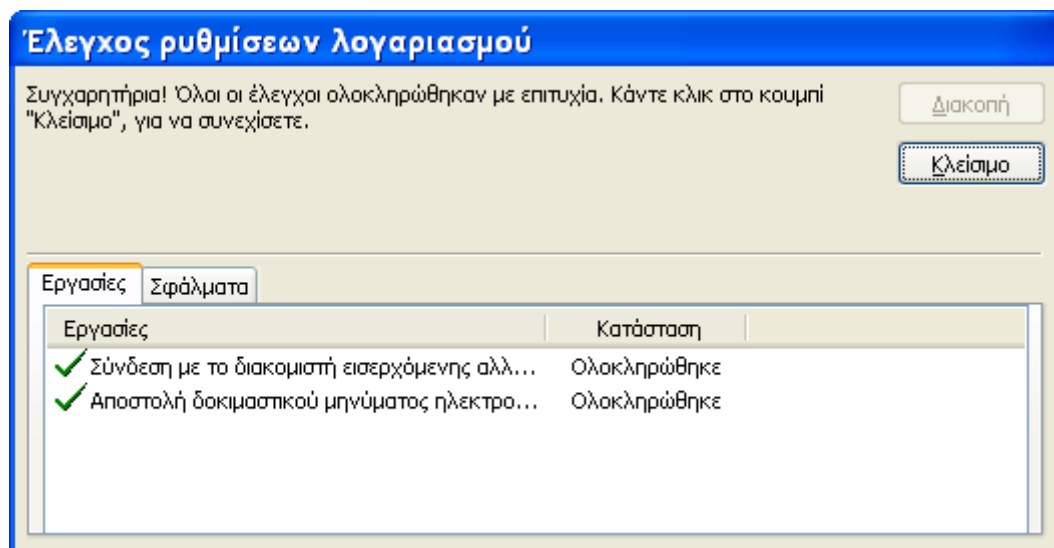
Έλεγχος ρυθμίσεων λογαριασμού

Συγχαρητήρια! Όλοι οι έλεγχοι ολοκληρώθηκαν με επιτυχία. Κάντε κλικ στο κουμπί "Κλείσιμο", για να συνεχίσετε.

Διακοπή

Κλείσιμο

Εργασίες | Σφάλματα

| Εργασίες | Κατάσταση |
|---|---|
| Σύνδεση με το διακομιστή εισερχόμενης αλλ... | Ολοκληρώθηκε |
| Αποστολή δοκιμαστικού μηνύματος ηλεκτρο... | Ολοκληρώθηκε |